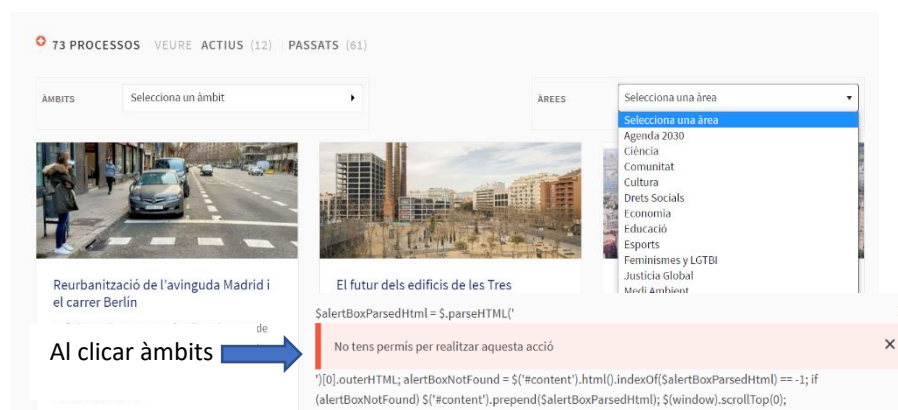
73 PROCESSOS VEURE ACTIUS (12) | PASSATS (61)

ÀMBITS Selecciona un àmbit

ÀREES Selecciona una àrea

Selecciona una àrea
Agenda 2030
Ciència
Comunitat
Cultura
Drets Socials
Economia
Educació
Esports
Feminismes y LGTBI
Justicia Global
Medi Ambient

Reurbanització de l'avinguda Madrid i el carrer Berlín

El futur dels edificis de les Tres

$alertBoxParsedHtml = $.parseHTML('

Al clicar àmbits

No tens permís per realitzar aquesta acció

×

')[0].outerHTML; alertBoxNotFound = $('#content').html().indexOf($alertBoxParsedHtml) == -1; if (alertBoxNotFound) $('#content').prepend($alertBoxParsedHtml); $(window).scrollTop(0);